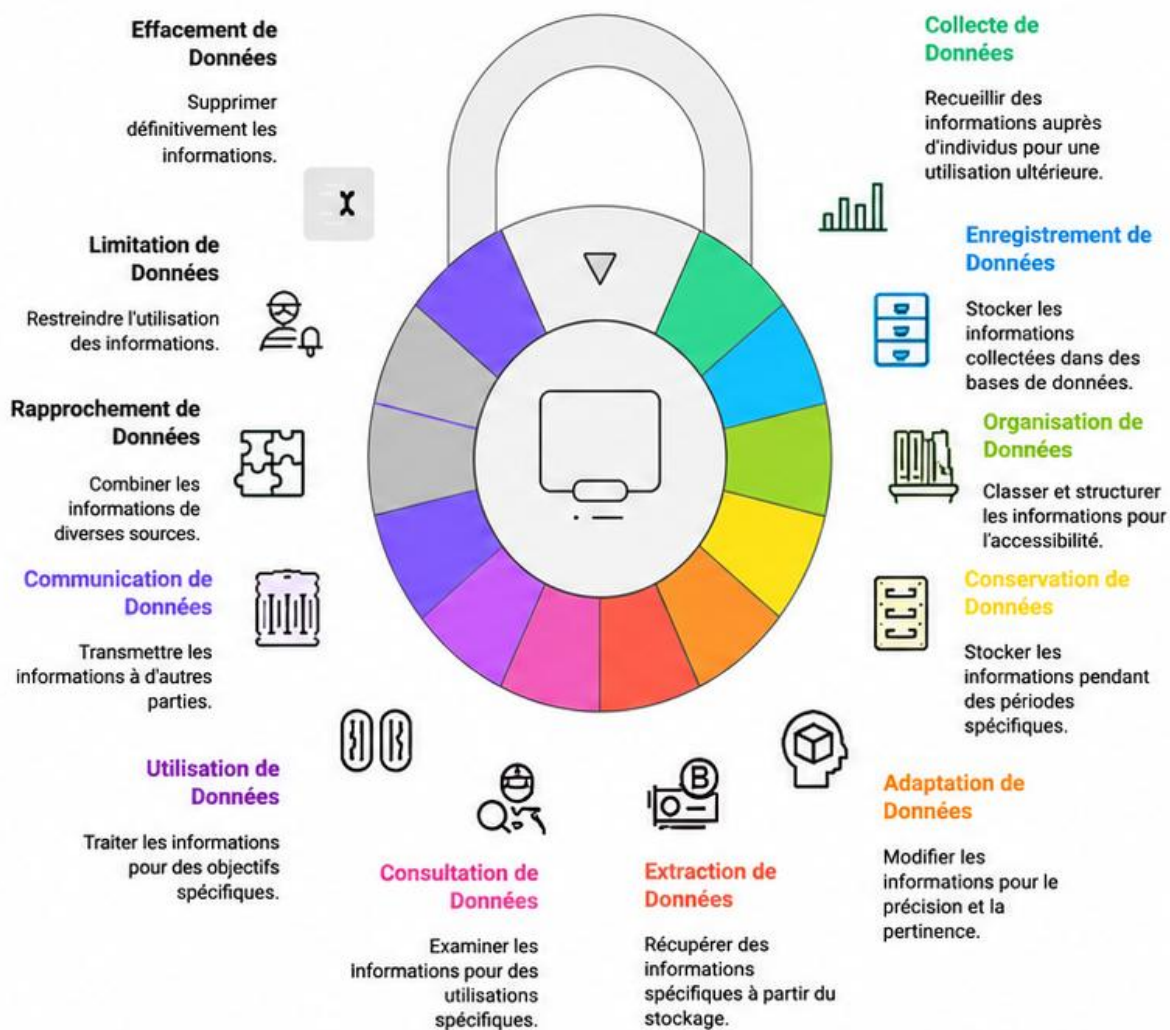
Effacement de Données

Supprimer définitivement les informations.

Collecte de Données

Recueillir des informations auprès d'individus pour une utilisation ultérieure.

Limitation de Données

Restreindre l'utilisation des informations.

Enregistrement de Données

Stocker les informations collectées dans des bases de données.

Rapprochement de Données

Combiner les informations de diverses sources.

Organisation de Données

Classer et structurer les informations pour l'accessibilité.

Communication de Données

Transmettre les informations à d'autres parties.

Conservation de Données

Stocker les informations pendant des périodes spécifiques.

Utilisation de Données

Traiter les informations pour des objectifs spécifiques.

Adaptation de Données

Modifier les informations pour le précision et la pertinence.

Consultation de Données

Examiner les Informations pour des utilisations spécifiques.

Extraction de Données

Récupérer des informations spécifiques à partir du stockage.